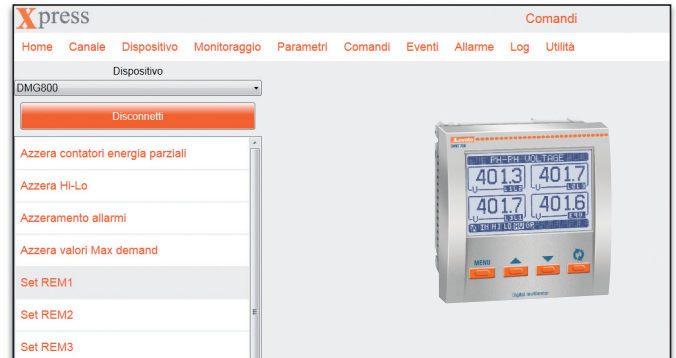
Xpress

Comandi

Home Canale Dispositivo Monitoraggio Parametri Comandi Eventi Allarme Log Utilità

Dispositivo

DMG800

Disconnetti

Azzera contatori energia parziali

Azzera Hi-Lo

Azzeramento allarmi

Azzera valori Max demand

Set REM1

Set REM2

Set REM3

Lovato

DMG 700

PH-PH VOLTAGE

401.3

401.7

401.7

401.6

MENU

Digital multimeter